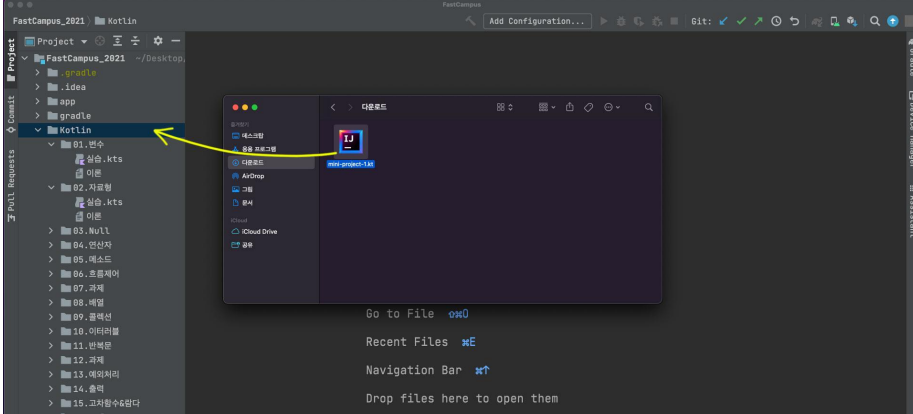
FastCampus

FastCampus_2021 〉 Kotlin

Add Configuration...

Git:

Project

Commit

Pull Requests

Project ▾

FastCampus_2021 ~/Desktop/

.gradle

.idea

app

gradle

Kotlin

01.변수

실습.kts

이론

02.자료형

실습.kts

이론

03.Null

04.연산자

05.메소드

06.흐름제어

07.과제

08.배열

09.콜렉션

10.이터러블

11.반복문

12.과제

13.예외처리

14.출력

15.고차함수&람다

다운로드

즐겨찾기

데스크탑

응용 프로그램

다운로드

AirDrop

그림

문서

iCloud

iCloud Drive

공유

mini-project-1.kt

Go to File ⇧⌘O

Recent Files ⌘E

Navigation Bar ⌘↑

Drop files here to open them